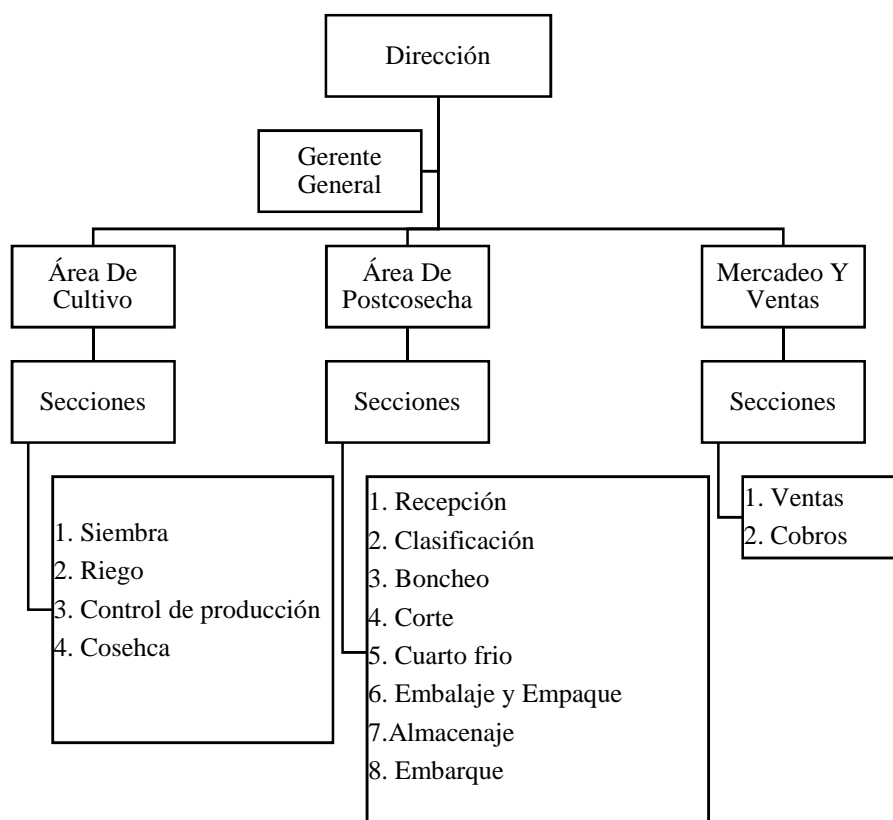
Dirección

Gerente General

Área De Cultivo

Área De Postcosecha

Mercadeo Y Ventas

Secciones

Secciones

Secciones

1. Siembra
2. Riego
3. Control de producción
4. Cosehca

1. Recepción
2. Clasificación
3. Boncheo
4. Corte
5. Cuarto frio
6. Embalaje y Empaque
7.Almacenaje
8. Embarque

1. Ventas
2. Cobros